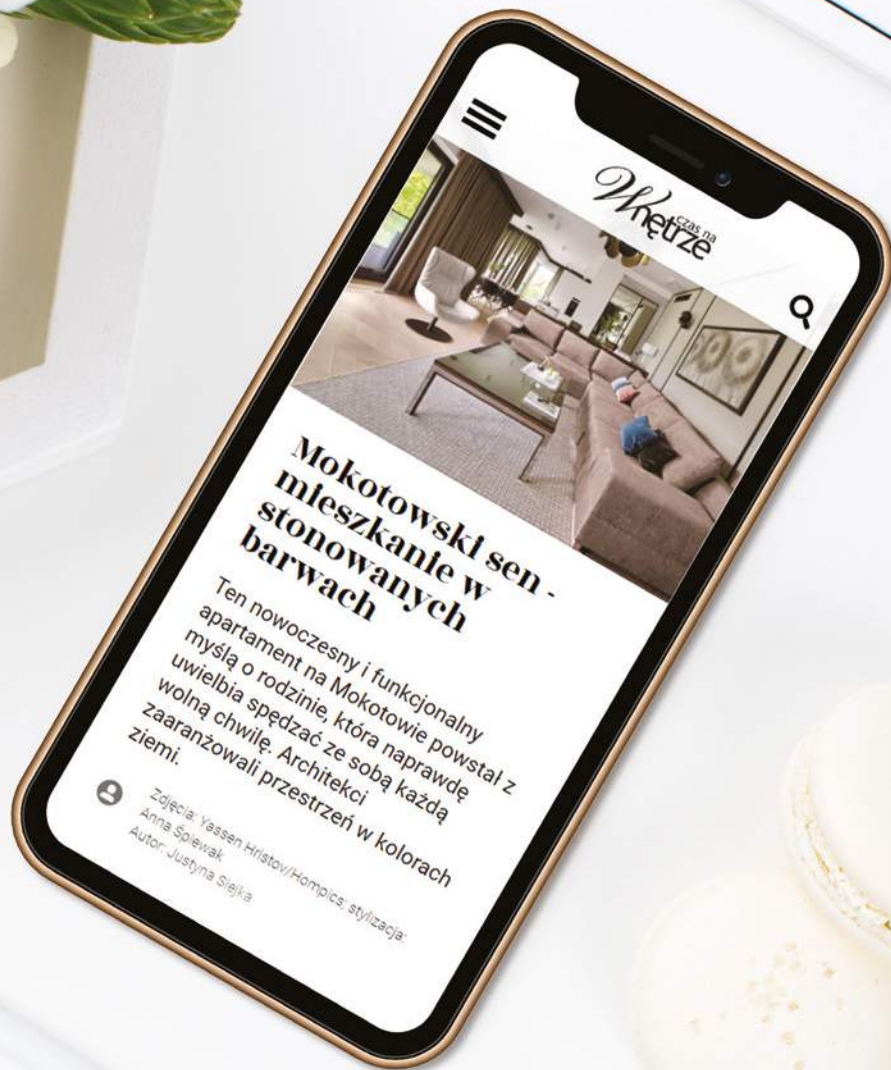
czas na Wnętrze

Mokotowski sen - mieszkanie w stonowanych barwach

Ten nowoczesny i funkcjonalny apartament na Mokotowie powstał z myślą o rodzinie, która naprawdę uwielbia spędzać ze sobą każdą wolną chwilę. Architekci zaaranżowali przestrzeń w kolorach ziemi.

Zdjęcia: Yassen Hristov/Hompics; stylizacja: Anna Śpiewak
Autor: Justyna Siejka